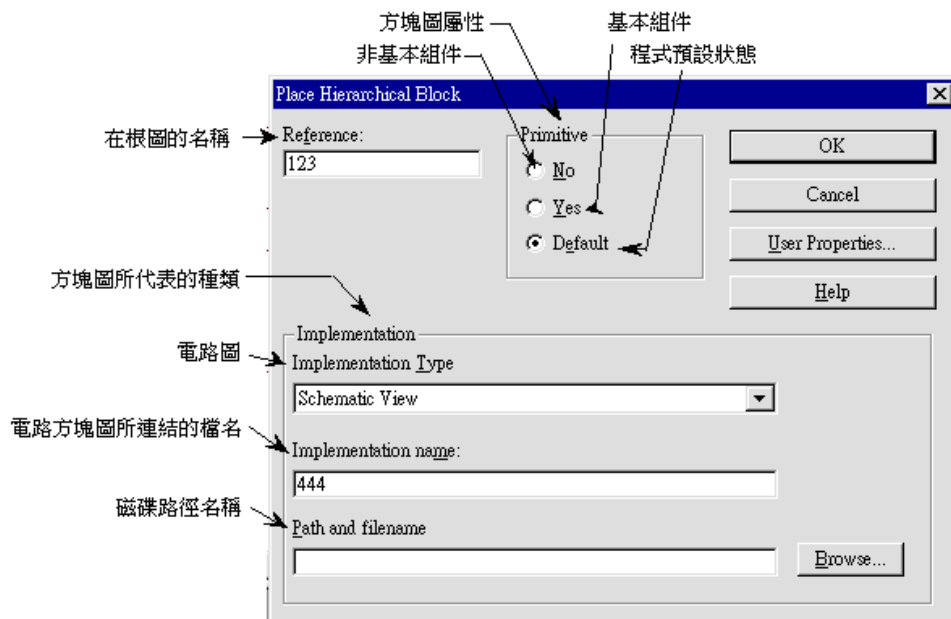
方塊圖屬性
基本組件
非基本組件
程式預設狀態

Place Hierarchical Block

在根圖的名稱
Reference:
123

Primitive
No
Yes
Default

OK
Cancel
User Properties...
Help

方塊圖所代表的種類

Implementation
電路圖
Implementation Type
Schematic View

電路方塊圖所連結的檔名
Implementation name:
444

磁碟路徑名稱
Path and filename
Browse...